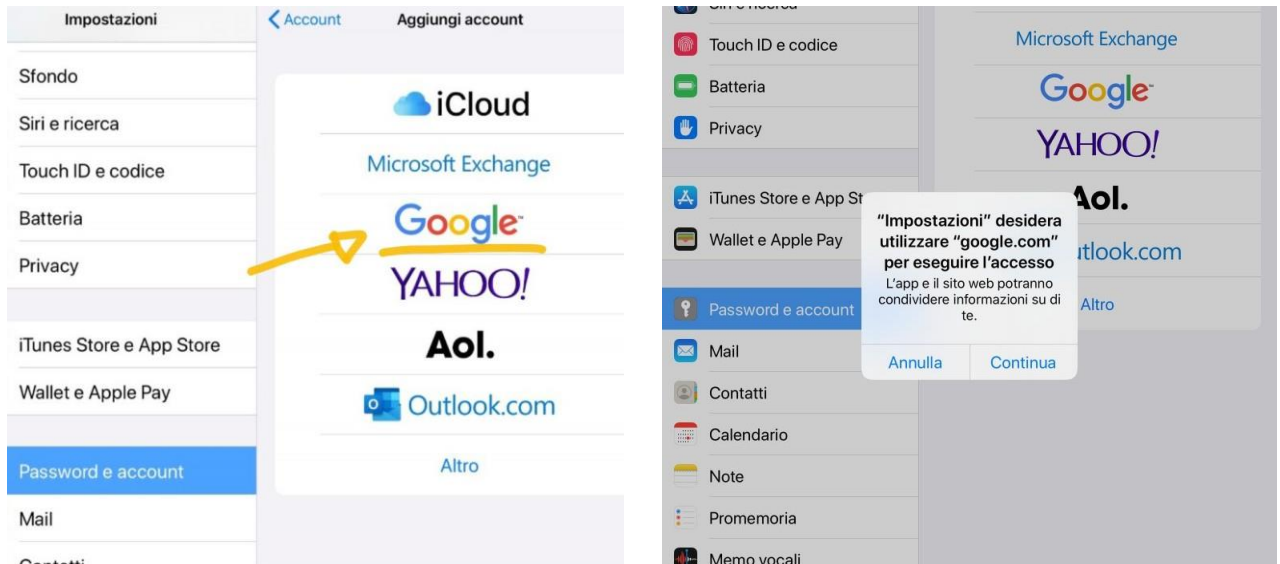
Impostazioni

Sfondo

Siri e ricerca

Touch ID e codice

Batteria

Privacy

iTunes Store e App Store

Wallet e Apple Pay

Password e account

Mail

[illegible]

< Account

Aggiungi account

iCloud

Microsoft Exchange

Google

YAHOO!

Aol.

Outlook.com

Altro

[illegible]

Touch ID e codice

Batteria

Privacy

iTunes Store e App St

Wallet e Apple Pay

Password e account

Mail

Contatti

Calendario

Note

Promemoria

Memo vocali

Microsoft Exchange

Google

YAHOO!

Aol.

tlook.com

Altro

"Impostazioni" desidera utilizzare "google.com" per eseguire l'accesso

L'app e il sito web potranno condividere informazioni su di te.

Annulla

Continua